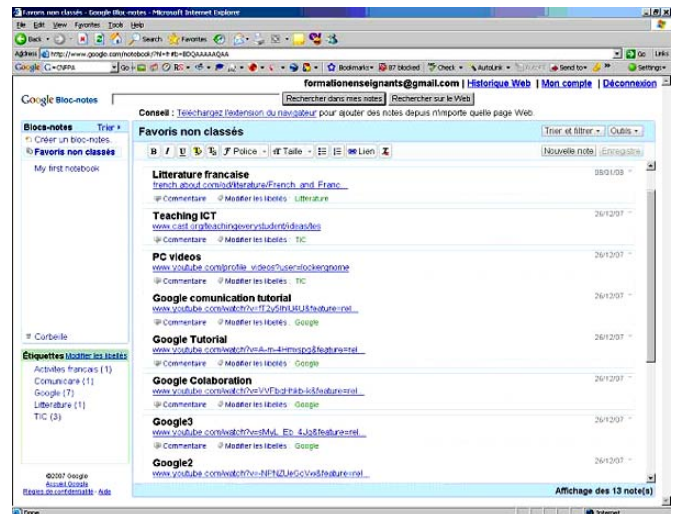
Favoris non classés - Google Bloc-notes - Microsoft Internet Explorer

File Edit View Favorites Tools Help

Back Search Favorites

Address http://www.google.com/notebook/?hl=fr#b=BDQAAAAAQAA

Go Links

Google G-CNPPA Go Bookmarks 87 blocked Check AutoLink Send to Settings

formationenseignants@gmail.com | Historique Web | Mon compte | Déconnexion

Google Bloc-notes

Rechercher dans mes notes Rechercher sur le Web

Conseil : Téléchargez l'extension du navigateur pour ajouter des notes depuis n'importe quelle page Web.

Bloc-notes Trier

Créer un bloc-notes...

Favoris non classés

My first notebook

Favoris non classés

Trier et filtrer Outils

B I U Police Taille Lien

Nouvelle note Enregistrer

Litterature francaise
french.about.com/od/literature/French_and_Franc...
Commentaire Modifier les libellés Litterature
08/01/08

Teaching ICT
www.cast.org/teachingeverystudent/ideas/tes
Commentaire Modifier les libellés TIC
26/12/07

PC videos
www.youtube.com/profile_videos?user=lockergnome
Commentaire Modifier les libellés TIC
26/12/07

Google comunication tutorial
www.youtube.com/watch?v=fT2y5thURU$feature=rel...
Commentaire Modifier les libellés Google
26/12/07

Google Tutorial
www.youtube.com/watch?v=A-m-4Hmvspg&feature=rel...
Commentaire Modifier les libellés Google
26/12/07

Google Colaboration
www.youtube.com/watch?v=VVFbgHhkb-k&feature=rel...
Commentaire Modifier les libellés Google
26/12/07

Google3
www.youtube.com/watch?v=sMyL_Eb_4Jg&feature=rel...
Commentaire Modifier les libellés Google
26/12/07

Google2
www.youtube.com/watch?v=NPNZUeGcVw&feature=rel...
26/12/07

Corbeille

Étiquettes Modifier les libellés
Activites francais (1)
Comunicare (1)
Google (7)
Litterature (1)
TIC (3)

©2007 Google
Accueil Google
Règles de confidentialité - Aide

Affichage des 13 note(s)

Done

Internet